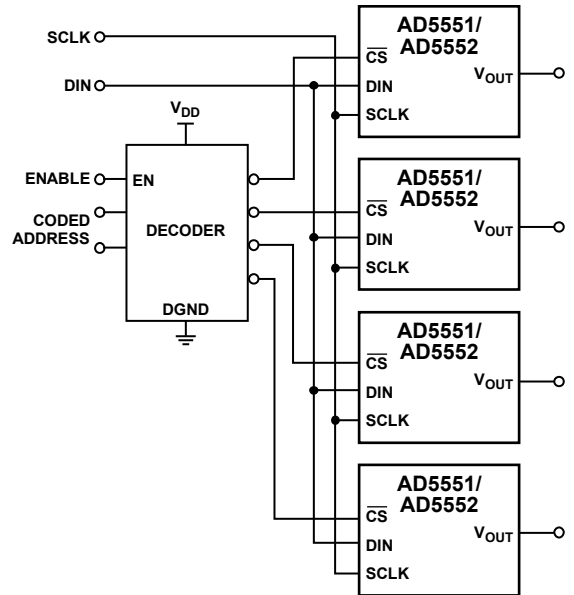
SCLK
DIN
$V_{DD}$
ENABLE
EN
CODED ADDRESS
DECODER
DGND
AD5551/ AD5552
$\overline{CS}$
DIN
SCLK
$V_{OUT}$
AD5551/ AD5552
$\overline{CS}$
DIN
SCLK
$V_{OUT}$
AD5551/ AD5552
$\overline{CS}$
DIN
SCLK
$V_{OUT}$
AD5551/ AD5552
$\overline{CS}$
DIN
SCLK
$V_{OUT}$